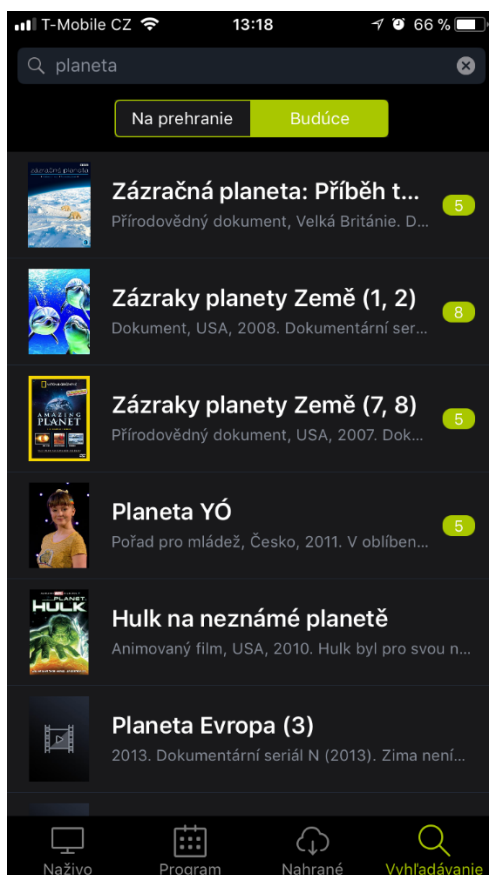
T-Mobile CZ 13:18 66 %

planeta

Na prehranie | Budúce

Zázračná planeta: Příběh t...
Přírodovědný dokument, Velká Británie. D...
5

Zázraky planety Země (1, 2)
Dokument, USA, 2008. Dokumentární ser...
8

Zázraky planety Země (7, 8)
Přírodovědný dokument, USA, 2007. Dok...
5

Planeta YÓ
Pořad pro mládež, Česko, 2011. V oblíben...
5

Hulk na neznámé planetě
Animovaný film, USA, 2010. Hulk byl pro svou n...

Planeta Evropa (3)
2013. Dokumentární seriál N (2013). Zima není...

Naživo Program Nahrané Vyhľadávanie